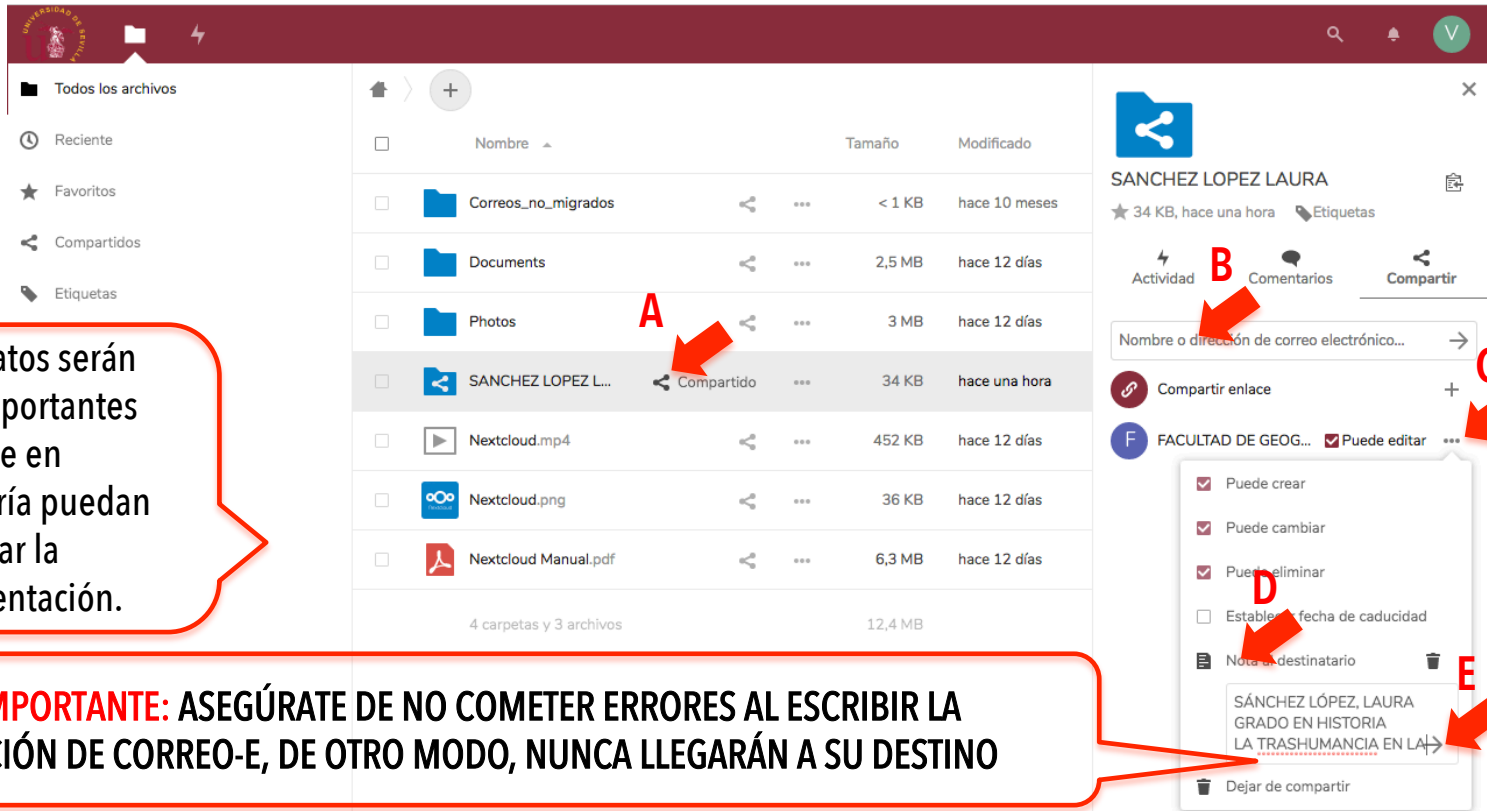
UNIVERSIDAD DE SEVILLA

V

Todos los archivos
Reciente
Favoritos
Compartidos
Etiquetas

atos serán
portantes
e en
ría puedan
ar la
entación.

Nombre
Tamaño
Modificado

| Nombre | | Tamaño | Modificado |
|---|---|---|---|
| Correos_no_migrados | | < 1 KB | hace 10 meses |
| Documents | | 2,5 MB | hace 12 días |
| Photos | | 3 MB | hace 12 días |
| SANCHEZ LOPEZ L... | Compartido | 34 KB | hace una hora |
| Nextcloud.mp4 | | 452 KB | hace 12 días |
| Nextcloud.png | | 36 KB | hace 12 días |
| Nextcloud Manual.pdf | | 6,3 MB | hace 12 días |
| 4 carpetas y 3 archivos | | 12,4 MB | |

A

SANCHEZ LOPEZ LAURA
34 KB, hace una hora Etiquetas
Actividad Comentarios Compartir
B
Nombre o dirección de correo electrónico...
Compartir enlace
C
F FACULTAD DE GEOG... Puede editar
Puede crear
Puede cambiar
Puede eliminar
D
Establecer fecha de caducidad
Nota al destinatario
E
SÁNCHEZ LÓPEZ, LAURA
GRADO EN HISTORIA
LA TRASHUMANCIA EN LA
Dejar de compartir

IMPORTANTE: ASEGÚRATE DE NO COMETER ERRORES AL ESCRIBIR LA
CIÓN DE CORREO-E, DE OTRO MODO, NUNCA LLEGARÁN A SU DESTINO